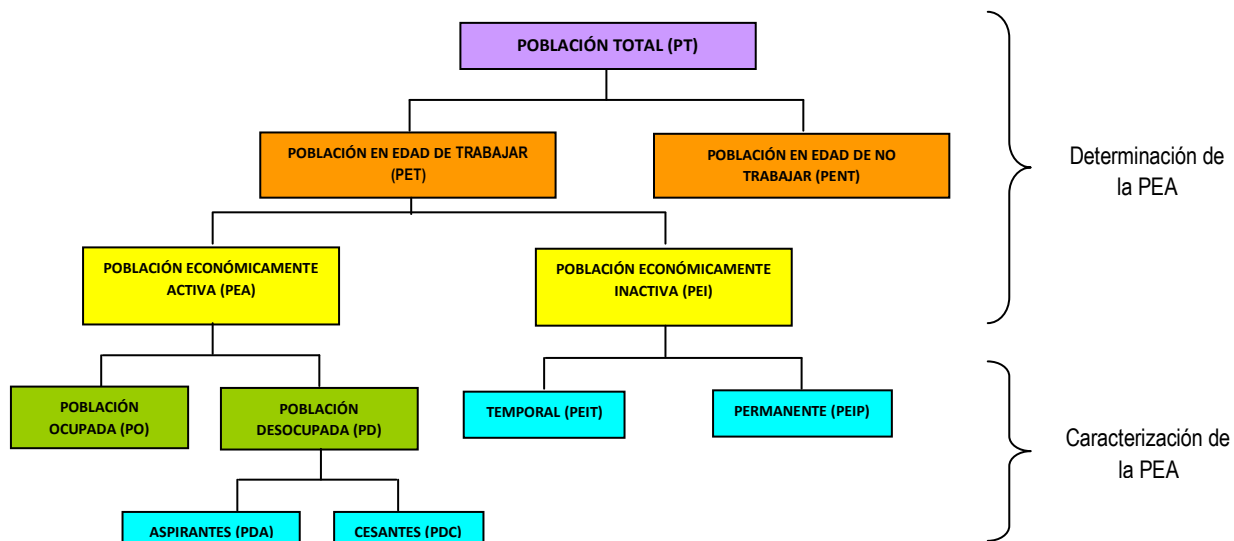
POBLACIÓN TOTAL (PT)

POBLACIÓN EN EDAD DE TRABAJAR (PET)

POBLACIÓN EN EDAD DE NO TRABAJAR (PENT)

POBLACIÓN ECONÓMICAMENTE ACTIVA (PEA)

POBLACIÓN ECONÓMICAMENTE INACTIVA (PEI)

POBLACIÓN OCUPADA (PO)

POBLACIÓN DESOCUPADA (PD)

TEMPORAL (PEIT)

PERMANENTE (PEIP)

ASPIRANTES (PDA)

CESANTES (PDC)

Determinación de la PEA

Caracterización de la PEA